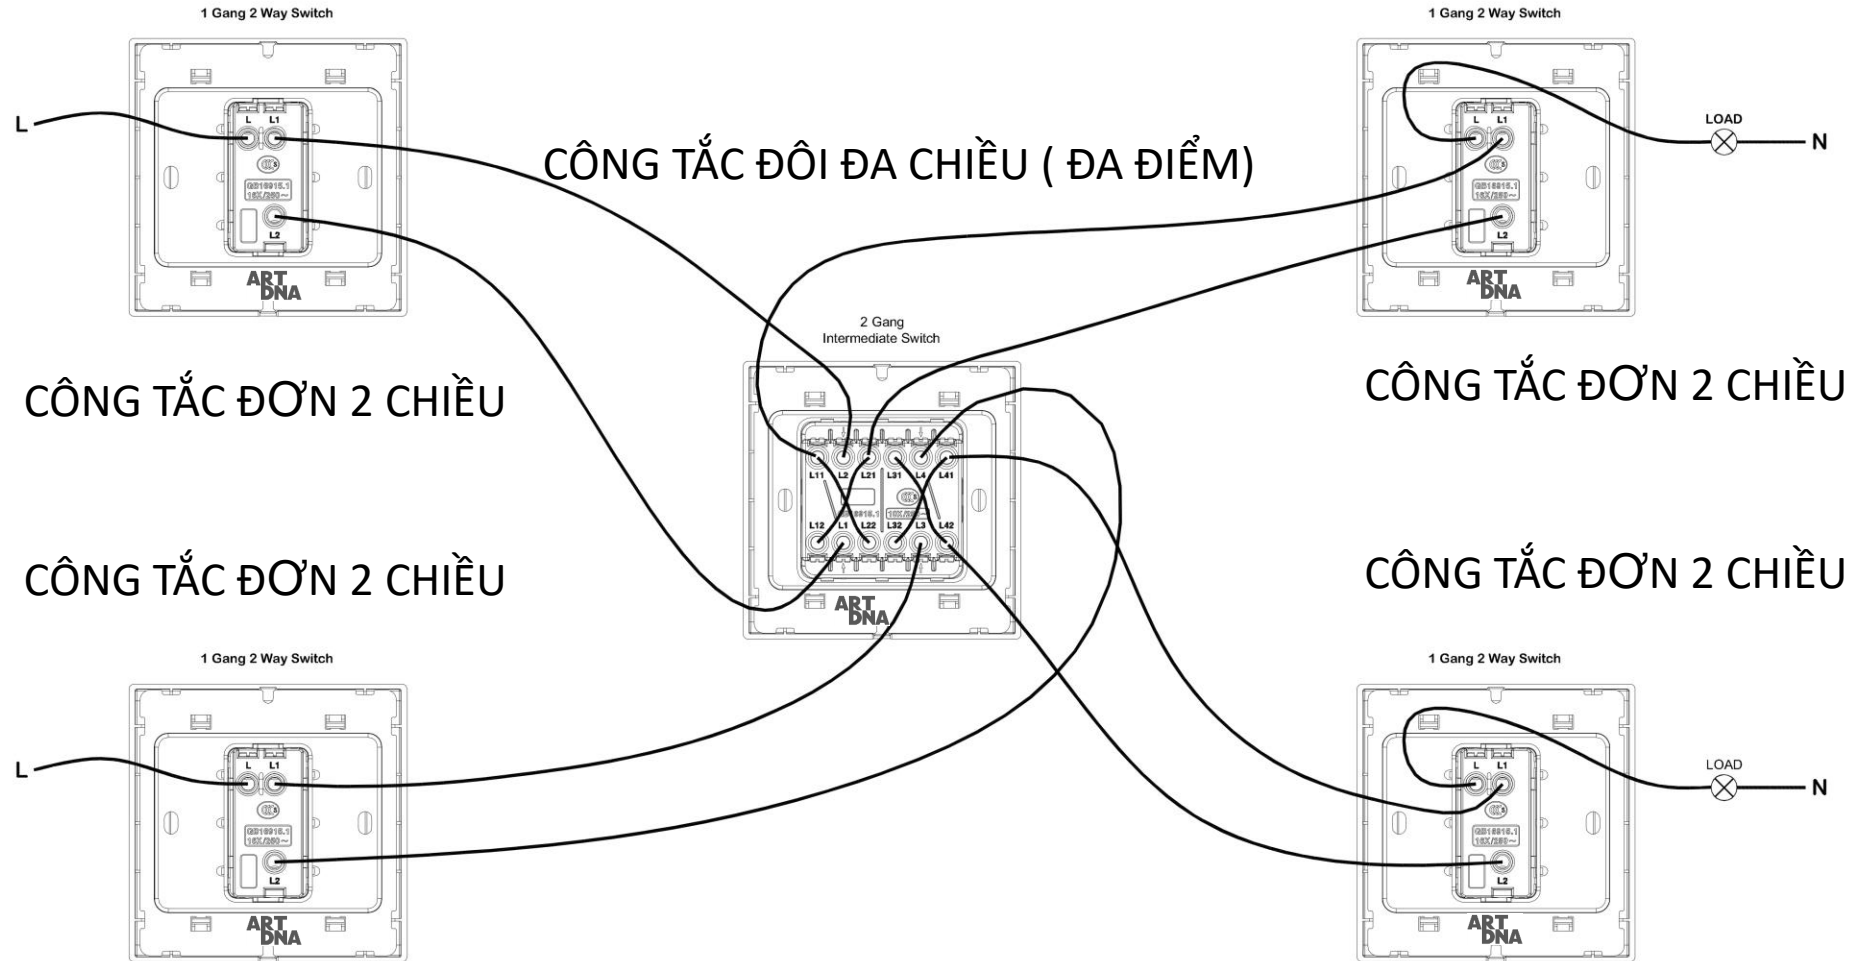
1 Gang 2 Way Switch

1 Gang 2 Way Switch

L

L L1

GB16915.1
16X/250~

L2

ART DNA

CÔNG TẮC ĐÔI ĐA CHIỀU ( ĐA ĐIỂM)

L L1

GB16915.1
16X/250~

L2

ART DNA

LOAD

N

2 Gang
Intermediate Switch

CÔNG TẮC ĐƠN 2 CHIỀU

CÔNG TẮC ĐƠN 2 CHIỀU

L11 L2 L21 L31 L4 L41

L12 L1 L22 L32 L3 L42

ART DNA

CÔNG TẮC ĐƠN 2 CHIỀU

CÔNG TẮC ĐƠN 2 CHIỀU

1 Gang 2 Way Switch

1 Gang 2 Way Switch

L

L L1

GB16915.1
16X/250~

L2

ART DNA

L L1

GB16915.1
16X/250~

L2

ART DNA

LOAD

N